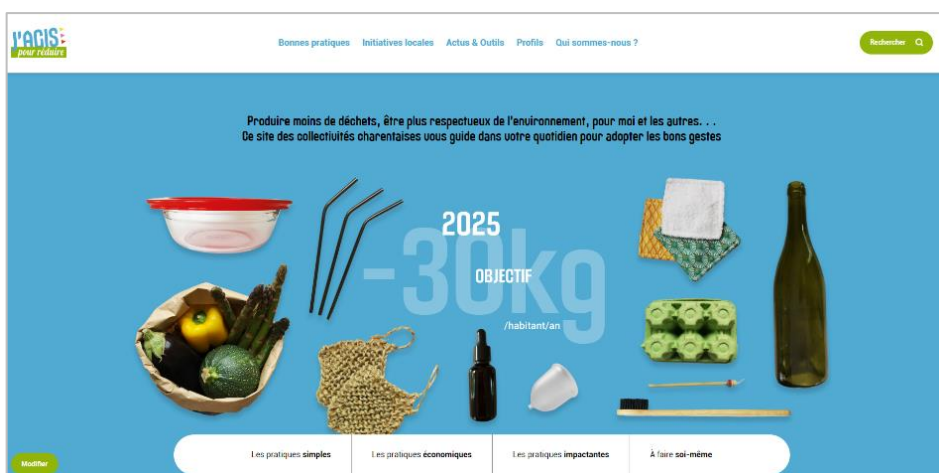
J'AGIS pour réduire

Bonnes pratiques Initiatives locales Actus & Outils Profils Qui sommes-nous ?

Rechercher

Produire moins de déchets, être plus respectueux de l'environnement, pour moi et les autres. . .
Ce site des collectivités charentaises vous guide dans votre quotidien pour adopter les bons gestes

2025

-30kg

OBJECTIF

/habitant/an

Les pratiques simples | Les pratiques économiques | Les pratiques impactantes | À faire soi-même

Modifier